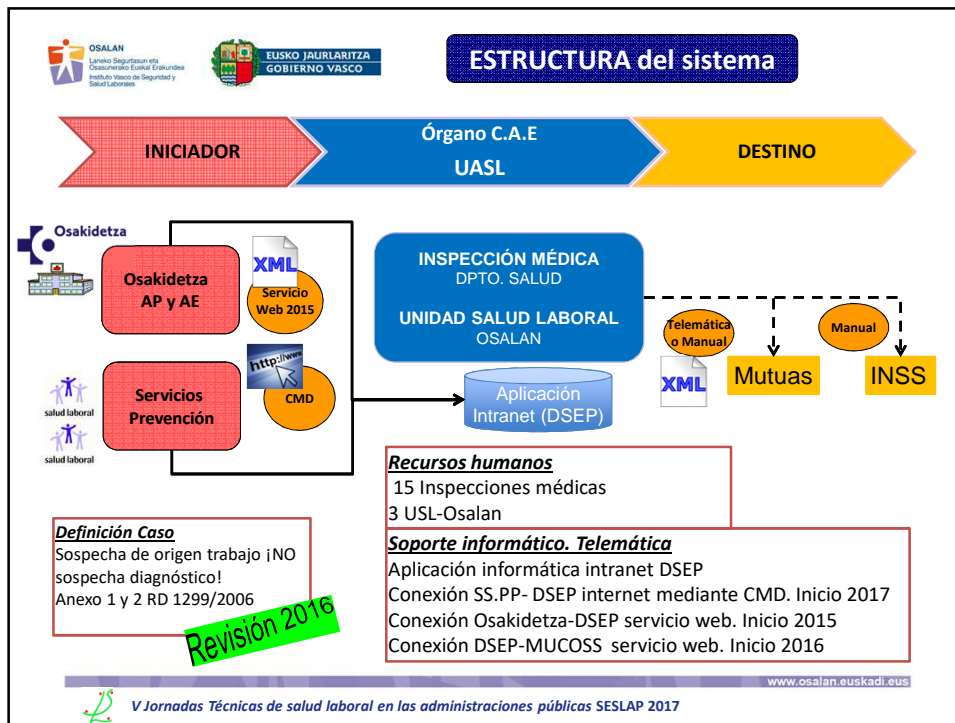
OSALAN
Laneko Segurtasun eta Osasunerako Euskal Erakundea
Instituto Vasco de Seguridad y Salud Laborales

EUSKO JAURLARITZA
GOBIERNO VASCO

ESTRUCTURA del sistema

INICIADOR

Órgano C.A.E
UASL

DESTINO

Osakidetza

Osakidetza AP y AE

XML

Servicio Web 2015

http://www

CMD

Servicios Prevención

salud laboral
salud laboral

INSPECCIÓN MÉDICA
DPTO. SALUD

UNIDAD SALUD LABORAL
OSALAN

Aplicación Intranet (DSEP)

Telemática o Manual

Manual

XML

Mutuas

INSS

Recursos humanos
15 Inspecciones médicas
3 USL-Osalan

Definición Caso
Sospecha de origen trabajo ¡NO sospecha diagnóstico!
Anexo 1 y 2 RD 1299/2006

Revisión 2016

Soporte informático. Telemática
Aplicación informática intranet DSEP
Conexión SS.PP- DSEP internet mediante CMD. Inicio 2017
Conexión Osakidetza-DSEP servicio web. Inicio 2015
Conexión DSEP-MUCOSS servicio web. Inicio 2016

www.osalan.euskadi.eus

V Jornadas Técnicas de salud laboral en las administraciones públicas SESLAP 2017